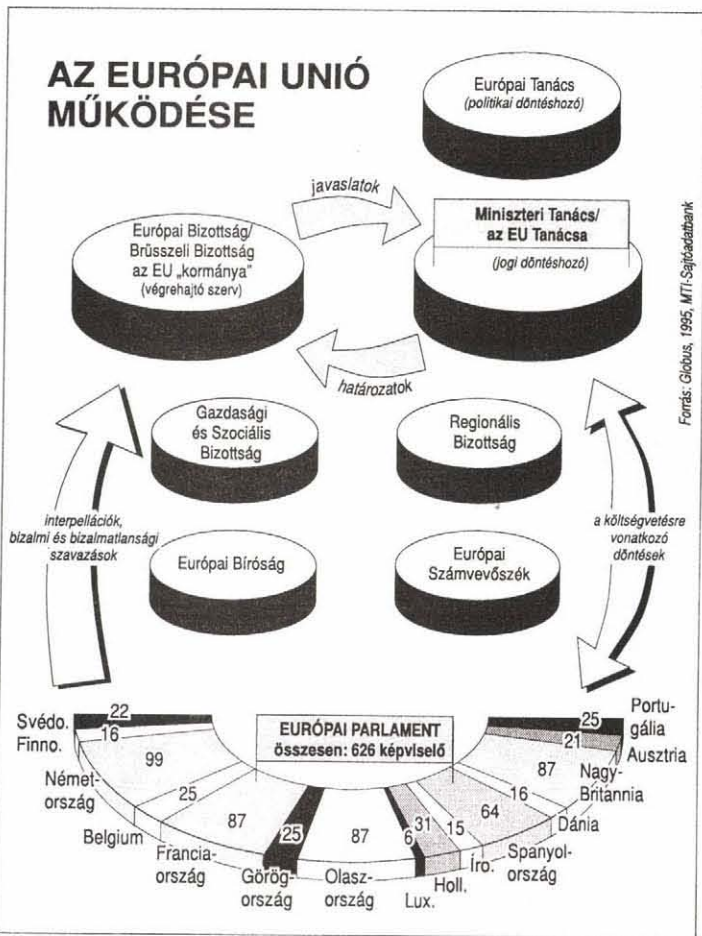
AZ EURÓPAI UNIÓ MŰKÖDÉSE

Európai Tanács
(politikai döntéshozó)

javaslatok

Európai Bizottság/ Brüsszeli Bizottság az EU „kormánya"
(végrehajtó szerv)

Miniszteri Tanács/ az EU Tanácsa
(jogi döntéshozó)

határozatok

Forrás: Globus, 1995, MTI-Sajtóadatbank

Gazdasági és Szociális Bizottság

Regionális Bizottság

interpellációk, bizalmi és bizalmatlansági szavazások

a költségvetésre vonatkozó döntések

Európai Bíróság

Európai Számvevőszék

EURÓPAI PARLAMENT
összesen: 626 képviselő

Svédo. 22
Finno. 16
Német-ország 99
Belgium 25
Francia-ország 87
Görög-ország 25
Olasz-ország 87
Lux. 6
Holl. 31
Íro. 15
Spanyol-ország 64
Dánia 16
Nagy-Britannia 87
Ausztria 21
Portu-gália 25